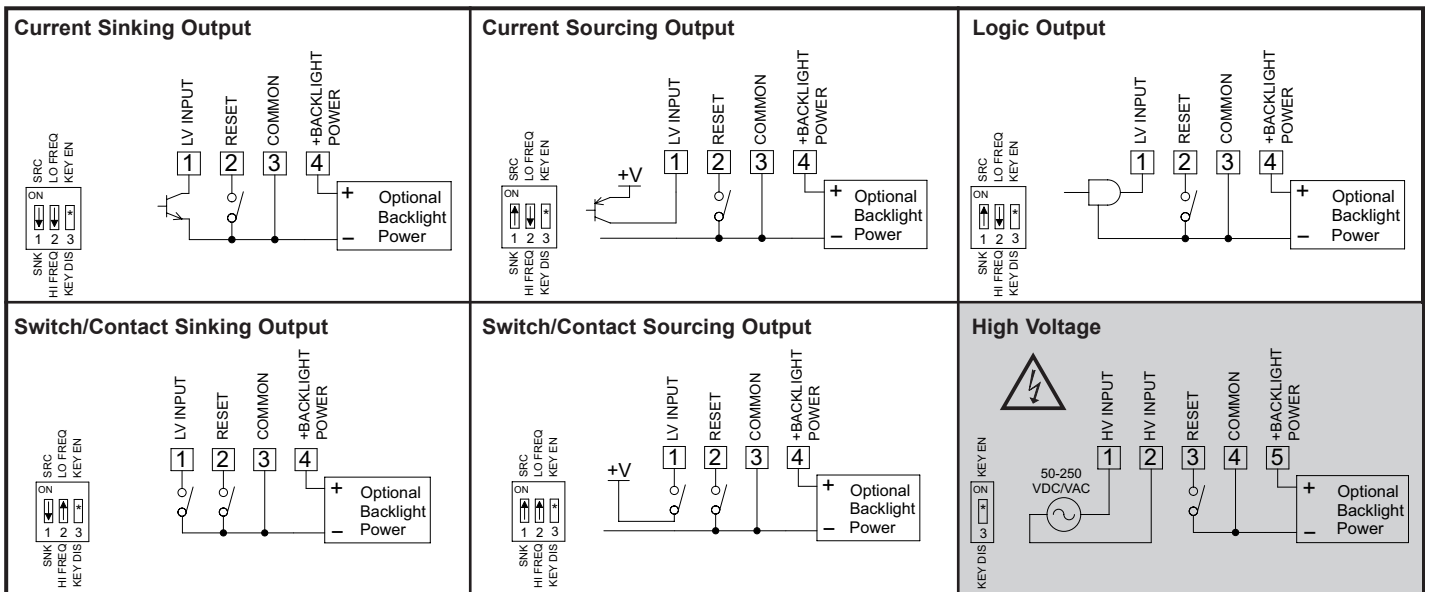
Current Sinking Output

SRC
LO FREQ
KEY EN
ON
*
1 2 3
SNK
HI FREQ
KEY DIS

LV INPUT
RESET
COMMON
+BACKLIGHT POWER
1
2
3
4
+
Optional Backlight Power
–

Current Sourcing Output

SRC
LO FREQ
KEY EN
ON
*
1 2 3
SNK
HI FREQ
KEY DIS

+V
LV INPUT
RESET
COMMON
+BACKLIGHT POWER
1
2
3
4
+
Optional Backlight Power
–

Logic Output

SRC
LO FREQ
KEY EN
ON
*
1 2 3
SNK
HI FREQ
KEY DIS

LV INPUT
RESET
COMMON
+BACKLIGHT POWER
1
2
3
4
+
Optional Backlight Power
–

Switch/Contact Sinking Output

SRC
LO FREQ
KEY EN
ON
*
1 2 3
SNK
HI FREQ
KEY DIS

LV INPUT
RESET
COMMON
+BACKLIGHT POWER
1
2
3
4
+
Optional Backlight Power
–

Switch/Contact Sourcing Output

SRC
LO FREQ
KEY EN
ON
*
1 2 3
SNK
HI FREQ
KEY DIS

+V
LV INPUT
RESET
COMMON
+BACKLIGHT POWER
1
2
3
4
+
Optional Backlight Power
–

High Voltage

KEY EN
ON
*
3
KEY DIS

50-250 VDC/VAC
HV INPUT
HV INPUT
RESET
COMMON
+BACKLIGHT POWER
1
2
3
4
5
+
Optional Backlight Power
–